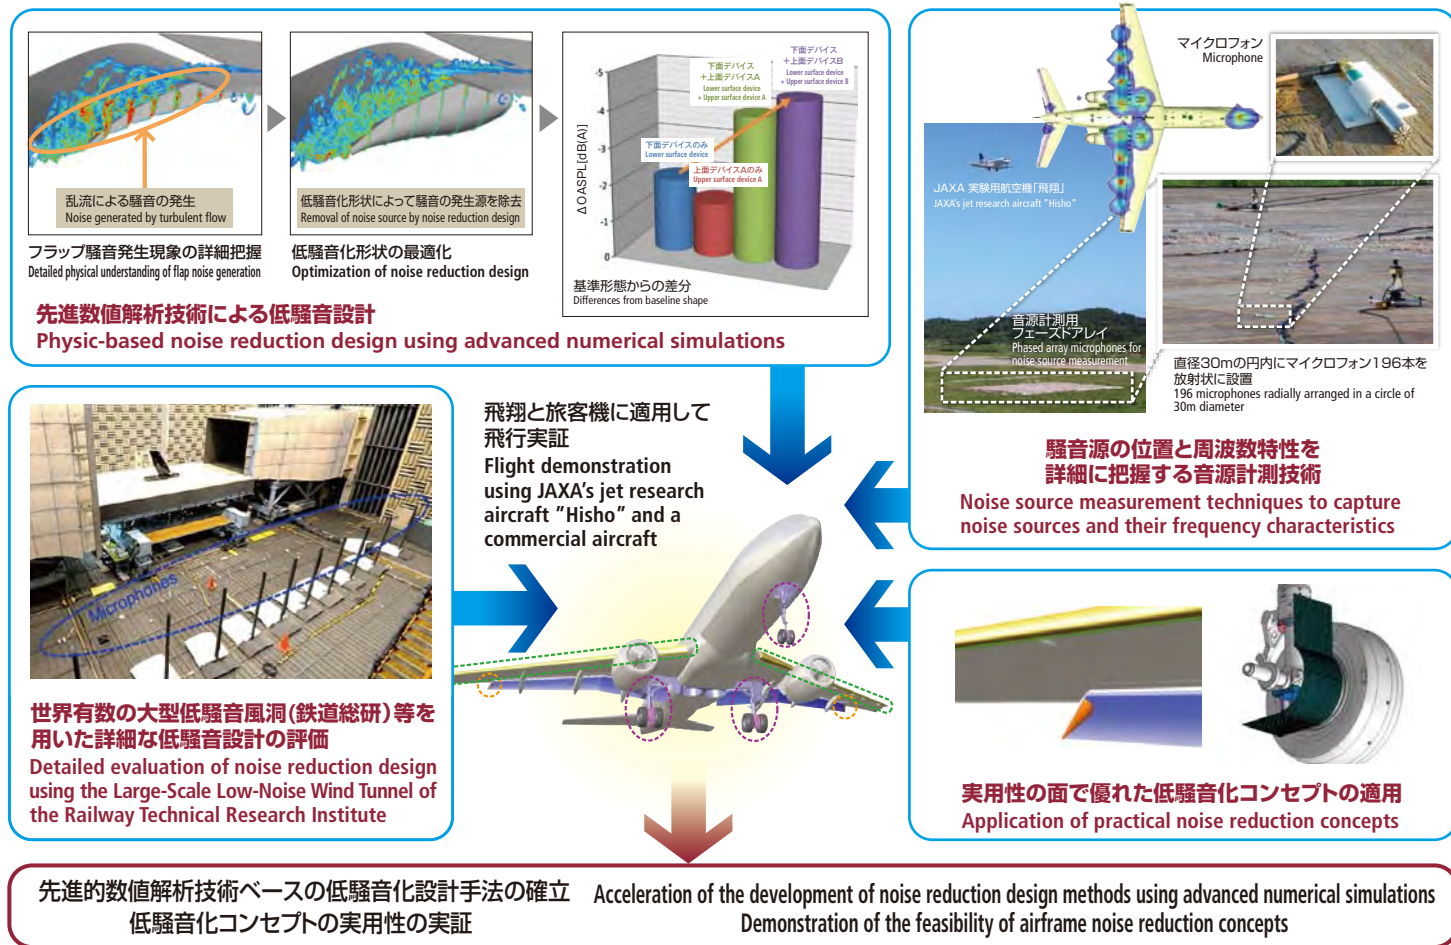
乱流による騒音の発生
Noise generated by turbulent flow

低騒音化形状によって騒音の発生源を除去
Removal of noise source by noise reduction design

フラップ騒音発生現象の詳細把握
Detailed physical understanding of flap noise generation

低騒音化形状の最適化
Optimization of noise reduction design

下面デバイス
+上面デバイスA
Lower surface device
+ Upper surface device A

下面デバイス
+上面デバイスB
Lower surface device
+ Upper surface device B

下面デバイスのみ
Lower surface device

上面デバイスAのみ
Upper surface device A

ΔOASPL[dB(A)]

-5
-4
-3
-2
-1
0

基準形態からの差分
Differences from baseline shape

先進数値解析技術による低騒音設計
Physic-based noise reduction design using advanced numerical simulations

マイクロフォン
Microphone

JAXA 実験用航空機「飛翔」
JAXA's jet research aircraft "Hisho"

音源計測用
フェーズドアレイ
Phased array microphones for noise source measurement

直径30mの円内にマイクロフォン196本を放射状に設置
196 microphones radially arranged in a circle of 30m diameter

騒音源の位置と周波数特性を
詳細に把握する音源計測技術
Noise source measurement techniques to capture noise sources and their frequency characteristics

飛翔と旅客機に適用して
飛行実証
Flight demonstration using JAXA's jet research aircraft "Hisho" and a commercial aircraft

Microphones

世界有数の大型低騒音風洞(鉄道総研)等を用いた詳細な低騒音設計の評価
Detailed evaluation of noise reduction design using the Large-Scale Low-Noise Wind Tunnel of the Railway Technical Research Institute

実用性の面で優れた低騒音化コンセプトの適用
Application of practical noise reduction concepts

先進的数値解析技術ベースの低騒音化設計手法の確立
低騒音化コンセプトの実用性の実証

Acceleration of the development of noise reduction design methods using advanced numerical simulations
Demonstration of the feasibility of airframe noise reduction concepts